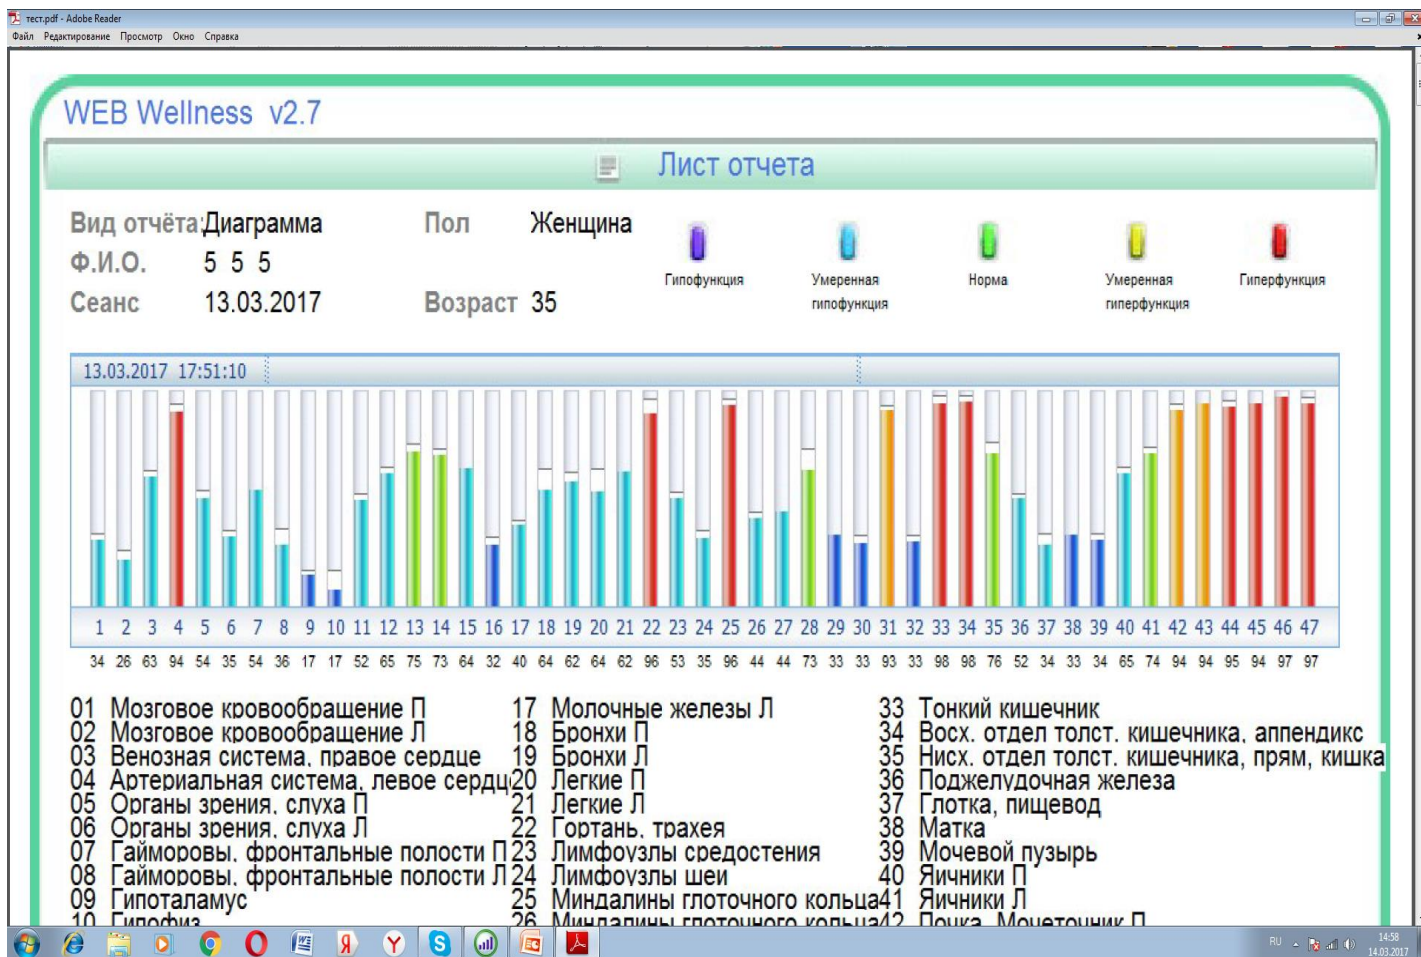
тест.pdf - Adobe Reader
Файл Редактирование Просмотр Окно Справка

WEB Wellness v2.7

Лист отчета

Вид отчёта Диаграмма
Ф.И.О. 5 5 5
Сеанс 13.03.2017

Пол Женщина
Возраст 35

Гипофункция
Умеренная гипофункция
Норма
Умеренная гиперфункция
Гиперфункция

13.03.2017 17:51:10

| 1 | 2 | 3 | 4 | 5 | 6 | 7 | 8 | 9 | 10 | 11 | 12 | 13 | 14 | 15 | 16 | 17 | 18 | 19 | 20 | 21 | 22 | 23 | 24 | 25 | 26 | 27 | 28 | 29 | 30 | 31 | 32 | 33 | 34 | 35 | 36 | 37 | 38 | 39 | 40 | 41 | 42 | 43 | 44 | 45 | 46 | 47 |
|---|---|---|---|---|---|---|---|---|---|---|---|---|---|---|---|---|---|---|---|---|---|---|---|---|---|---|---|---|---|---|---|---|---|---|---|---|---|---|---|---|---|---|---|---|---|---|
| 34 | 26 | 63 | 94 | 54 | 35 | 54 | 36 | 17 | 17 | 52 | 65 | 75 | 73 | 64 | 32 | 40 | 64 | 62 | 64 | 62 | 96 | 53 | 35 | 96 | 44 | 44 | 73 | 33 | 33 | 93 | 33 | 98 | 98 | 76 | 52 | 34 | 33 | 34 | 65 | 74 | 94 | 94 | 95 | 94 | 97 | 97 |

01 Мозговое кровообращение П
02 Мозговое кровообращение Л
03 Венозная система, правое сердце
04 Артериальная система, левое сердц
05 Органы зрения, слуха П
06 Органы зрения, слуха Л
07 Гайморовы, фронтальные полости П
08 Гайморовы, фронтальные полости Л
09 Гипоталамус
10 Гипофиз

17 Молочные железы Л
18 Бронхи П
19 Бронхи Л
20 Легкие П
21 Легкие Л
22 Гортань, трахея
23 Лимфоузлы средостения
24 Лимфоузлы шеи
25 Миндалины глоточного кольца
26 Миндалины глоточного кольца

33 Тонкий кишечник
34 Восх. отдел толст. кишечника, аппендикс
35 Нисх. отдел толст. кишечника, прям, кишка
36 Поджелудочная железа
37 Глотка, пищевод
38 Матка
39 Мочевой пузырь
40 Яичники П
41 Яичники Л
42 Почка, Мочеточник П

RU 14:58 14.03.2017